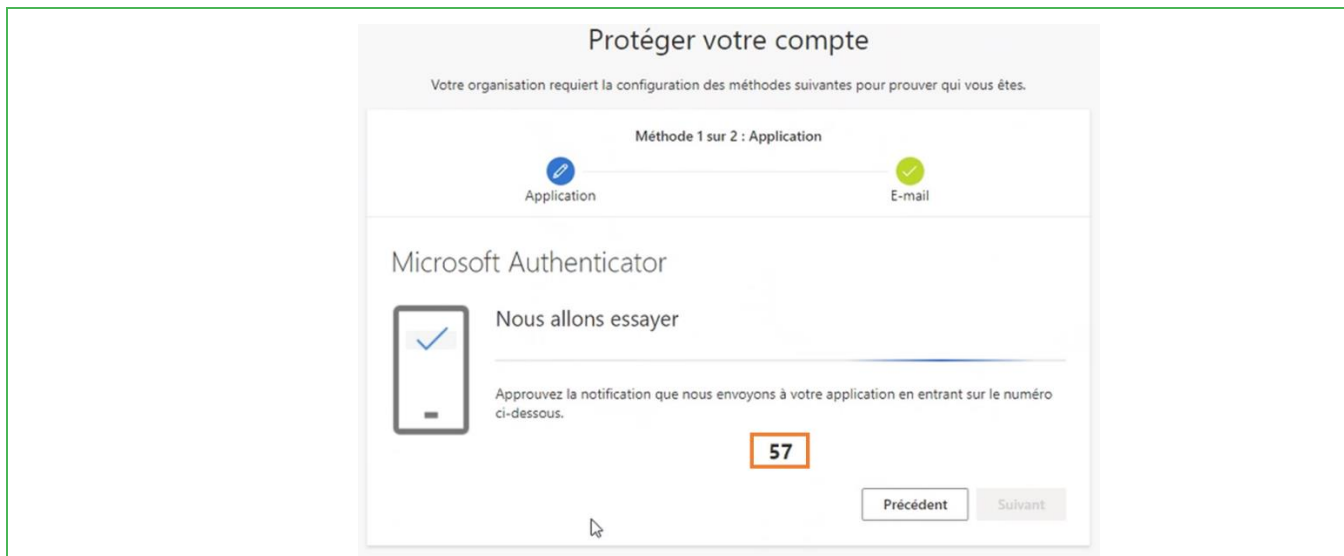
Protéger votre compte

Votre organisation requiert la configuration des méthodes suivantes pour prouver qui vous êtes.

Méthode 1 sur 2 : Application

Application

E-mail

Microsoft Authenticator

Nous allons essayer

Approuvez la notification que nous envoyons à votre application en entrant sur le numéro ci-dessous.

57

Précédent

Suivant